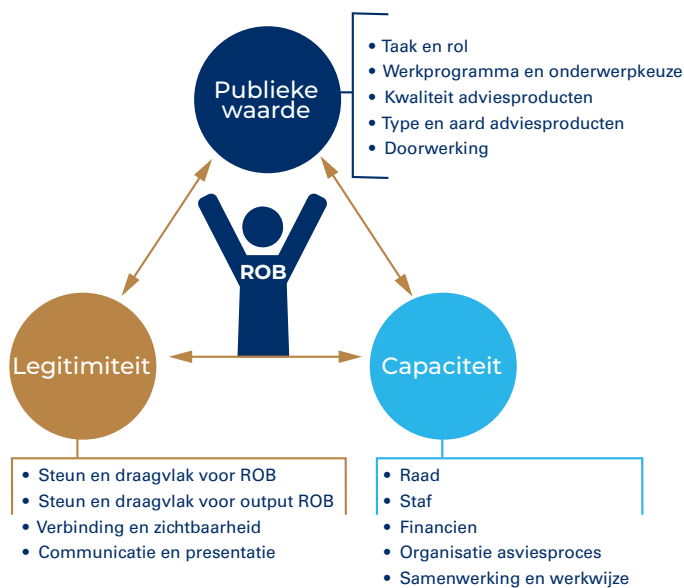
Publieke waarde

• Taak en rol
• Werkprogramma en onderwerpkeuze
• Kwaliteit adviesproducten
• Type en aard adviesproducten
• Doorwerking

ROB

Legitimiteit

Capaciteit

• Steun en draagvlak voor ROB
• Steun en draagvlak voor output ROB
• Verbinding en zichtbaarheid
• Communicatie en presentatie

• Raad
• Staf
• Financien
• Organisatie asviesproces
• Samenwerking en werkwijze